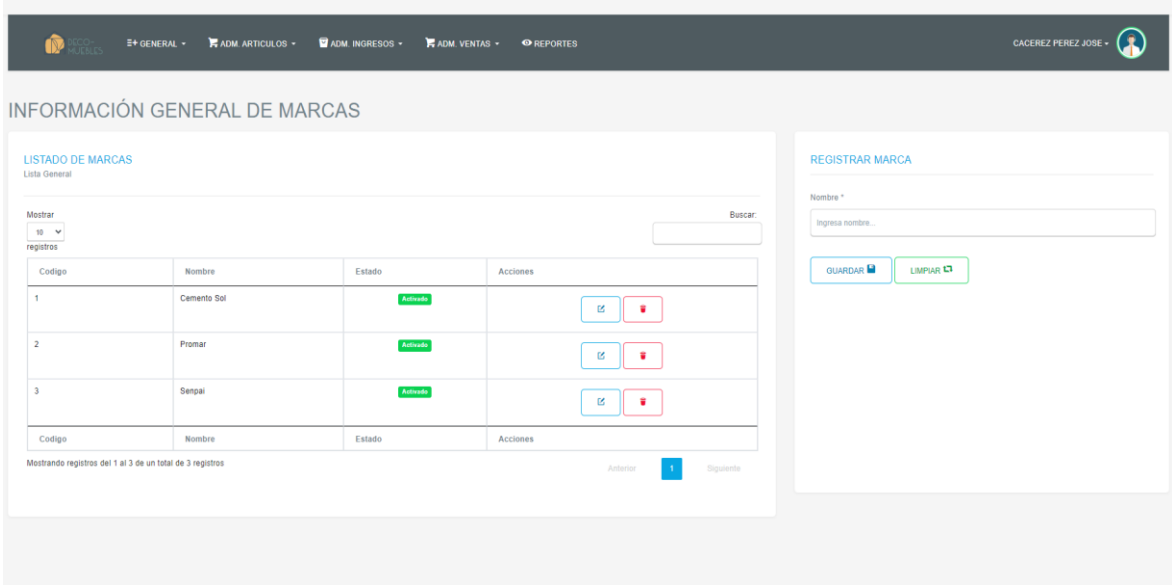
DECO-MUEBLES GENERAL ▾ ADM. ARTICULOS ▾ ADM. INGRESOS ▾ ADM. VENTAS ▾ REPORTES CACEREZ PEREZ JOSE ▾

INFORMACIÓN GENERAL DE MARCAS

LISTADO DE MARCAS
Lista General

Mostrar 10 registros

Buscar:

| Codigo | Nombre | Estado | Acciones |
|---|---|---|---|
| 1 | Cemento Sol | Activado | |
| 2 | Promar | Activado | |
| 3 | Senpai | Activado | |
| Codigo | Nombre | Estado | Acciones |

Mostrando registros del 1 al 3 de un total de 3 registros

Anterior 1 Siguiente

REGISTRAR MARCA

Nombre *

Ingresa nombre...

GUARDAR LIMPIAR